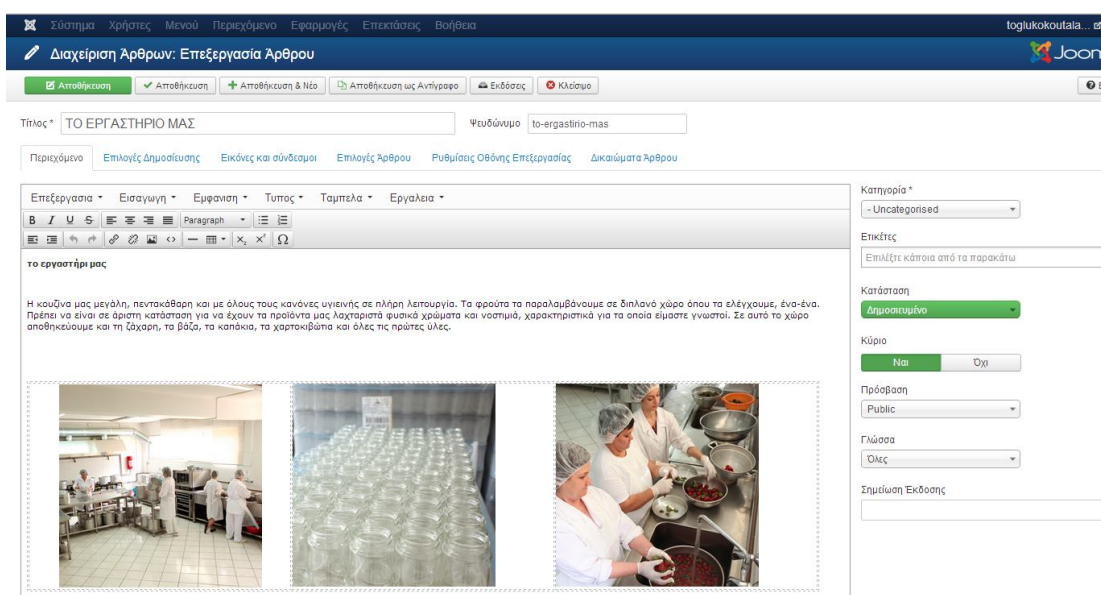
Σύστημα Χρήστες Μενού Περιεχόμενο Εφαρμογές Επεκτάσεις Βοήθεια

toglukokoutala...

Διαχείριση Άρθρων: Επεξεργασία Άρθρου

Joon

Αποθήκευση | Αποθήκευση | Αποθήκευση & Νέο | Αποθήκευση ως Αντίγραφο | Εκδόσεις | Κλείσιμο

Τίτλος * ΤΟ ΕΡΓΑΣΤΗΡΙΟ ΜΑΣ

Ψευδώνυμο to-ergastirio-mas

Περιεχόμενο | Επιλογές Δημοσίευσης | Εικόνες και σύνδεσμοι | Επιλογές Άρθρου | Ρυθμίσεις Οθόνης Επεξεργασίας | Δικαιώματα Άρθρου

Επεξεργασία ▾ Εισαγωγή ▾ Εμφανιση ▾ Τυπος ▾ Ταμπελα ▾ Εργαλεια ▾

B I U S Paragraph

$\Omega$

το εργαστήρι μας

Η κουζίνα μας μεγάλη, πεντακάθαρη και με όλους τους κανόνες υγιεινής σε πλήρη λειτουργία. Τα φρούτα τα παραλαμβάνουμε σε διπλανό χώρο όπου τα ελέγχουμε, ένα-ένα. Πρέπει να είναι σε άριστη κατάσταση για να έχουν τα προϊόντα μας λαχταριστά φυσικά χρώματα και νοστιμιά, χαρακτηριστικά για τα οποία είμαστε γνωστοί. Σε αυτό το χώρο αποθηκεύουμε και τη ζάχαρη, τα βάζα, τα καπάκια, τα χαρτοκιβώτια και όλες τις πρώτες ύλες.

Κατηγορία *
- Uncategorised

Ετικέτες
Επιλέξτε κάποια από τα παρακάτω

Κατάσταση
Δημοσιευμένο

Κύριο
Ναι | Όχι

Πρόσβαση
Public

Γλώσσα
Όλες

Σημείωση Έκδοσης